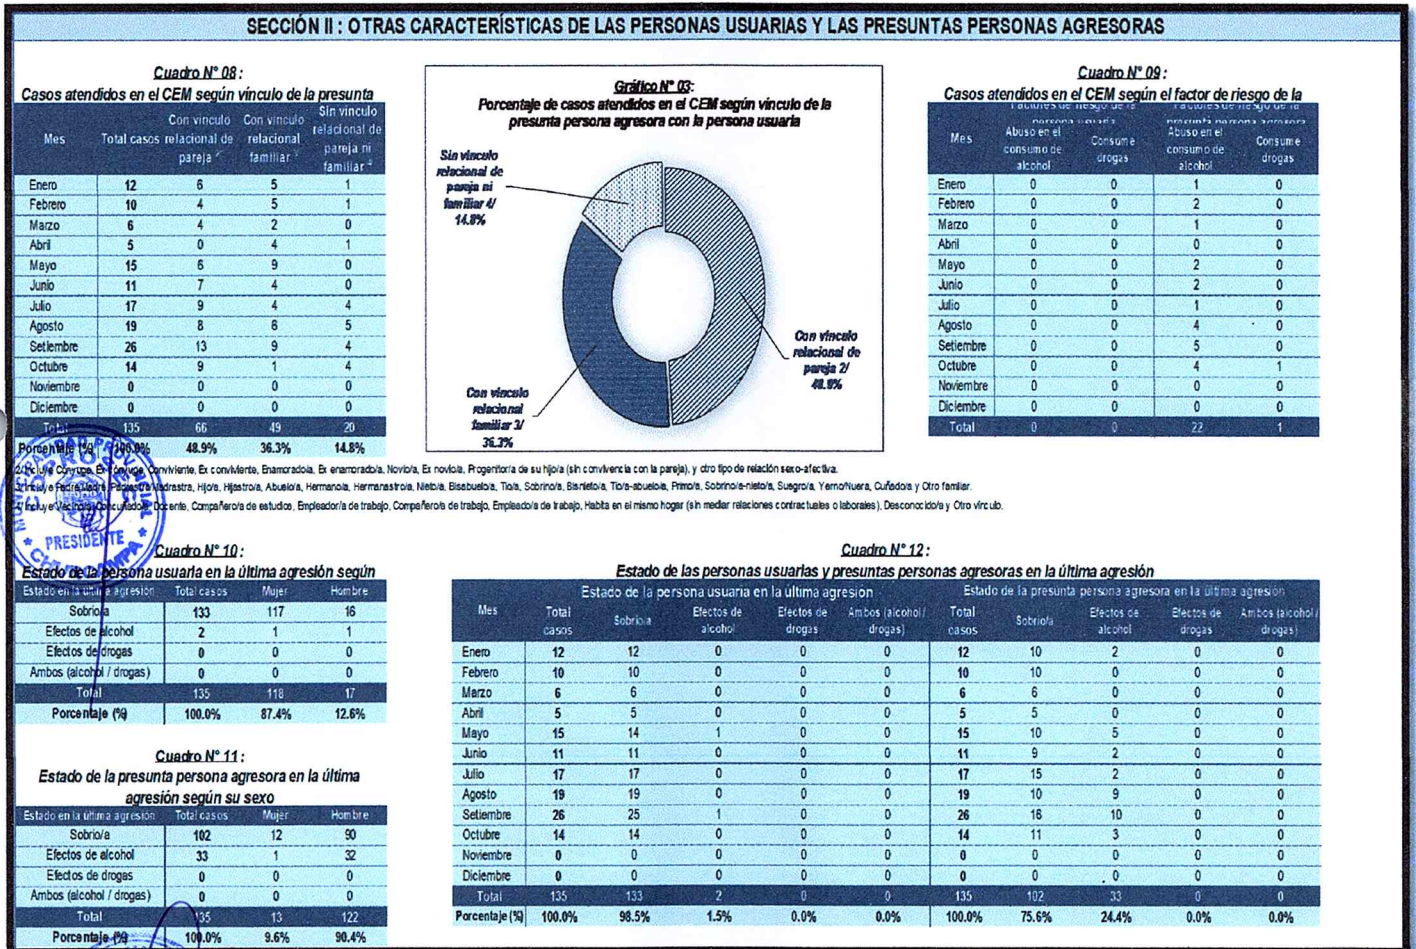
SECCIÓN II : OTRAS CARACTERÍSTICAS DE LAS PERSONAS USUARIAS Y LAS PRESUNTAS PERSONAS AGRESORAS

Cuadro N° 08 :
Casos atendidos en el CEM según vínculo de la presunta

| Mes | Total casos | Con vínculo relacional de pareja | Con vínculo relacional familiar | Sin vínculo relacional de pareja ni familiar |
|---|---|---|---|---|
| Enero | 12 | 6 | 5 | 1 |
| Febrero | 10 | 4 | 5 | 1 |
| Marzo | 6 | 4 | 2 | 0 |
| Abril | 5 | 0 | 4 | 1 |
| Mayo | 15 | 6 | 9 | 0 |
| Junio | 11 | 7 | 4 | 0 |
| Julio | 17 | 9 | 4 | 4 |
| Agosto | 19 | 8 | 6 | 5 |
| Setiembre | 26 | 13 | 9 | 4 |
| Octubre | 14 | 9 | 1 | 4 |
| Noviembre | 0 | 0 | 0 | 0 |
| Diciembre | 0 | 0 | 0 | 0 |
| Total | 135 | 66 | 49 | 20 |
| Porcentaje (%) | 100.0% | 48.9% | 36.3% | 14.8% |

Gráfico N° 03:
Porcentaje de casos atendidos en el CEM según vínculo de la presunta persona agresora con la persona usuaria

Sin vínculo relacional de pareja ni familiar 4/ 14.8%
Con vínculo relacional de pareja 2/ 48.9%
Con vínculo relacional familiar 3/ 36.3%

Cuadro N° 09 :
Casos atendidos en el CEM según el factor de riesgo de la

| Mes | Factores de riesgo de la persona usuaria: Abuso en el consumo de alcohol | Consume drogas | Factores de riesgo de la presunta persona agresora: Abuso en el consumo de alcohol | Consume drogas |
|---|---|---|---|---|
| Enero | 0 | 0 | 1 | 0 |
| Febrero | 0 | 0 | 2 | 0 |
| Marzo | 0 | 0 | 1 | 0 |
| Abril | 0 | 0 | 0 | 0 |
| Mayo | 0 | 0 | 2 | 0 |
| Junio | 0 | 0 | 2 | 0 |
| Julio | 0 | 0 | 1 | 0 |
| Agosto | 0 | 0 | 4 | 0 |
| Setiembre | 0 | 0 | 5 | 0 |
| Octubre | 0 | 0 | 4 | 1 |
| Noviembre | 0 | 0 | 0 | 0 |
| Diciembre | 0 | 0 | 0 | 0 |
| Total | 0 | 0 | 22 | 1 |

2/ Incluye Cónyuge, Ex cónyuge, Conviviente, Ex conviviente, Enamorado/a, Ex enamorado/a, Novio/a, Ex novio/a, Progenitor/a de su hijo/a (sin convivencia con la pareja), y otro tipo de relación sexo-afectiva.
3/ Incluye Padre/Madre, Padrastro/Madrastra, Hijo/a, Hijastro/a, Abuelo/a, Hermano/a, Hermanastro/a, Nieto/a, Bisabuelo/a, Tío/a, Sobrino/a, Bisnieto/a, Tío/a-abuelo/a, Primo/a, Sobrino/a-nieto/a, Suegro/a, Yerno/Nuera, Cuñado/a y Otro familiar.
4/ Incluye Vecino/a, Conocido/a, Docente, Compañero/a de estudios, Empleador/a de trabajo, Compañero/a de trabajo, Empleado/a de trabajo, Habita en el mismo hogar (sin mediar relaciones contractuales o laborales), Desconocido/a y Otro vínculo.

PRESIDENTE

Cuadro N° 10 :
Estado de la persona usuaria en la última agresión según

| Estado en la última agresión | Total casos | Mujer | Hombre |
|---|---|---|---|
| Sobrio/a | 133 | 117 | 16 |
| Efectos de alcohol | 2 | 1 | 1 |
| Efectos de drogas | 0 | 0 | 0 |
| Ambos (alcohol / drogas) | 0 | 0 | 0 |
| Total | 135 | 118 | 17 |
| Porcentaje (%) | 100.0% | 87.4% | 12.6% |

Cuadro N° 11 :
Estado de la presunta persona agresora en la última agresión según su sexo

| Estado en la última agresión | Total casos | Mujer | Hombre |
|---|---|---|---|
| Sobrio/a | 102 | 12 | 90 |
| Efectos de alcohol | 33 | 1 | 32 |
| Efectos de drogas | 0 | 0 | 0 |
| Ambos (alcohol / drogas) | 0 | 0 | 0 |
| Total | 135 | 13 | 122 |
| Porcentaje (%) | 100.0% | 9.6% | 90.4% |

Cuadro N° 12 :
Estado de las personas usuarias y presuntas personas agresoras en la última agresión

| Mes | Estado de la persona usuaria en la última agresión: Total casos | Sobrio/a | Efectos de alcohol | Efectos de drogas | Ambos (alcohol / drogas) | Estado de la presunta persona agresora en la última agresión: Total casos | Sobrio/a | Efectos de alcohol | Efectos de drogas | Ambos (alcohol / drogas) |
|---|---|---|---|---|---|---|---|---|---|---|
| Enero | 12 | 12 | 0 | 0 | 0 | 12 | 10 | 2 | 0 | 0 |
| Febrero | 10 | 10 | 0 | 0 | 0 | 10 | 10 | 0 | 0 | 0 |
| Marzo | 6 | 6 | 0 | 0 | 0 | 6 | 6 | 0 | 0 | 0 |
| Abril | 5 | 5 | 0 | 0 | 0 | 5 | 5 | 0 | 0 | 0 |
| Mayo | 15 | 14 | 1 | 0 | 0 | 15 | 10 | 5 | 0 | 0 |
| Junio | 11 | 11 | 0 | 0 | 0 | 11 | 9 | 2 | 0 | 0 |
| Julio | 17 | 17 | 0 | 0 | 0 | 17 | 15 | 2 | 0 | 0 |
| Agosto | 19 | 19 | 0 | 0 | 0 | 19 | 10 | 9 | 0 | 0 |
| Setiembre | 26 | 25 | 1 | 0 | 0 | 26 | 16 | 10 | 0 | 0 |
| Octubre | 14 | 14 | 0 | 0 | 0 | 14 | 11 | 3 | 0 | 0 |
| Noviembre | 0 | 0 | 0 | 0 | 0 | 0 | 0 | 0 | 0 | 0 |
| Diciembre | 0 | 0 | 0 | 0 | 0 | 0 | 0 | 0 | 0 | 0 |
| Total | 135 | 133 | 2 | 0 | 0 | 135 | 102 | 33 | 0 | 0 |
| Porcentaje (%) | 100.0% | 98.5% | 1.5% | 0.0% | 0.0% | 100.0% | 75.6% | 24.4% | 0.0% | 0.0% |